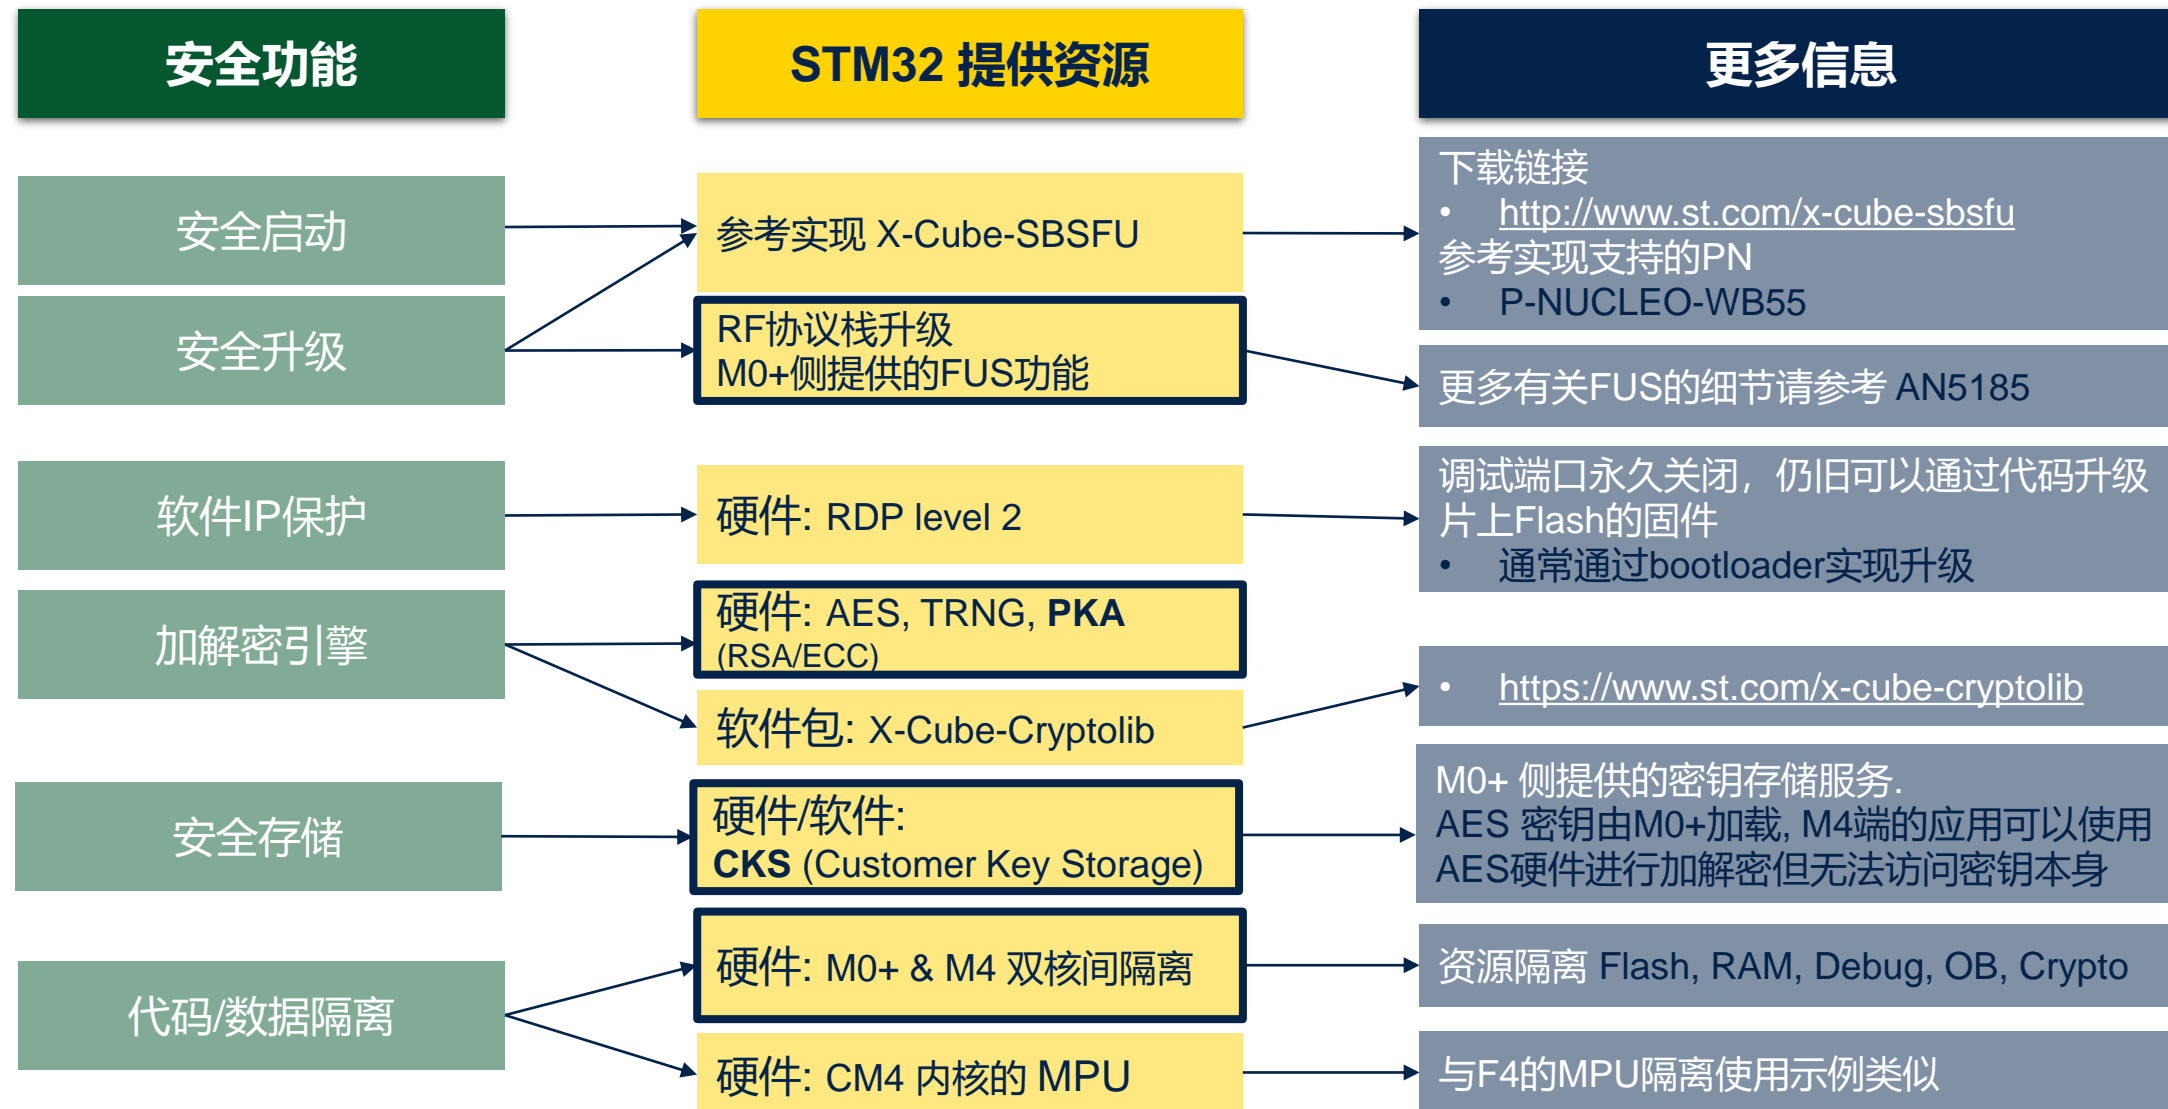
安全功能

STM32 提供资源

更多信息

安全启动

安全升级

参考实现 X-Cube-SBSFU

RF协议栈升级
M0+侧提供的FUS功能

下载链接
• http://www.st.com/x-cube-sbsfu
参考实现支持的PN
• P-NUCLEO-WB55

更多有关FUS的细节请参考 AN5185

软件IP保护

硬件: RDP level 2

调试端口永久关闭，仍旧可以通过代码升级片上Flash的固件
• 通常通过bootloader实现升级

加解密引擎

硬件: AES, TRNG, **PKA** (RSA/ECC)

软件包: X-Cube-Cryptolib

• https://www.st.com/x-cube-cryptolib

安全存储

硬件/软件:
**CKS** (Customer Key Storage)

M0+ 侧提供的密钥存储服务.
AES 密钥由M0+加载, M4端的应用可以使用AES硬件进行加解密但无法访问密钥本身

代码/数据隔离

硬件: M0+ & M4 双核间隔离

资源隔离 Flash, RAM, Debug, OB, Crypto

硬件: CM4 内核的 MPU

与F4的MPU隔离使用示例类似